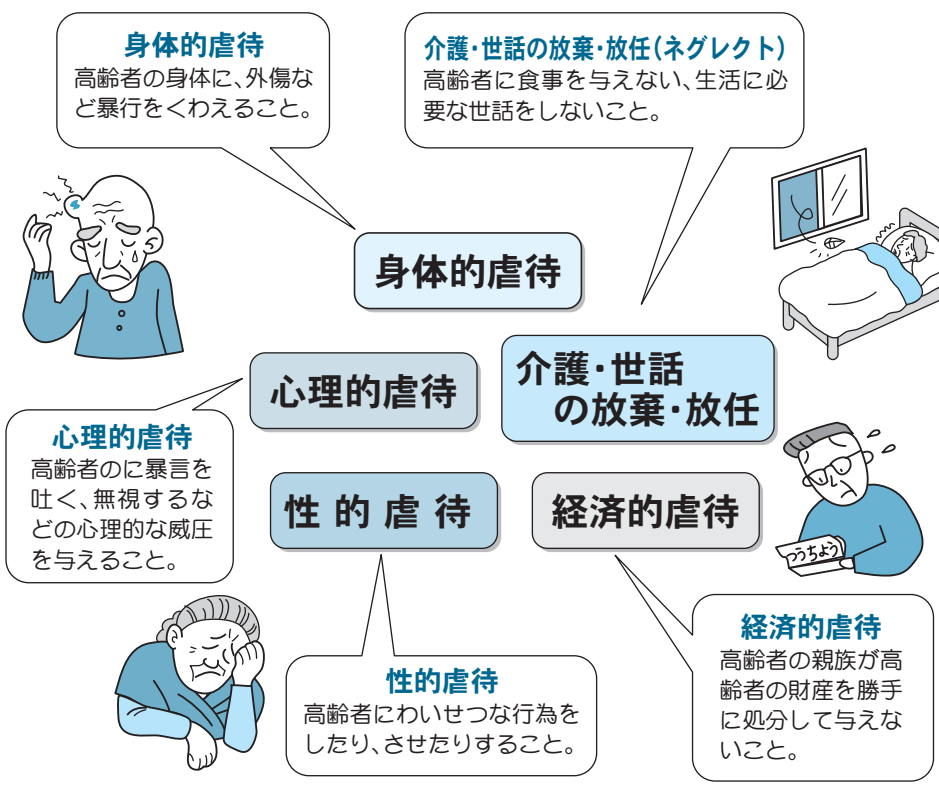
身体的虐待
高齢者の身体に、外傷など暴行をくわえること。

介護・世話の放棄・放任(ネグレクト)
高齢者に食事を与えない、生活に必要な世話をしないこと。

身体的虐待

心理的虐待

介護・世話の放棄・放任

心理的虐待
高齢者のに暴言を吐く、無視するなどの心理的な威圧を与えること。

性的虐待

経済的虐待

つうちょう

経済的虐待
高齢者の親族が高齢者の財産を勝手に処分して与えないこと。

性的虐待
高齢者にわいせつな行為をしたり、させたりすること。